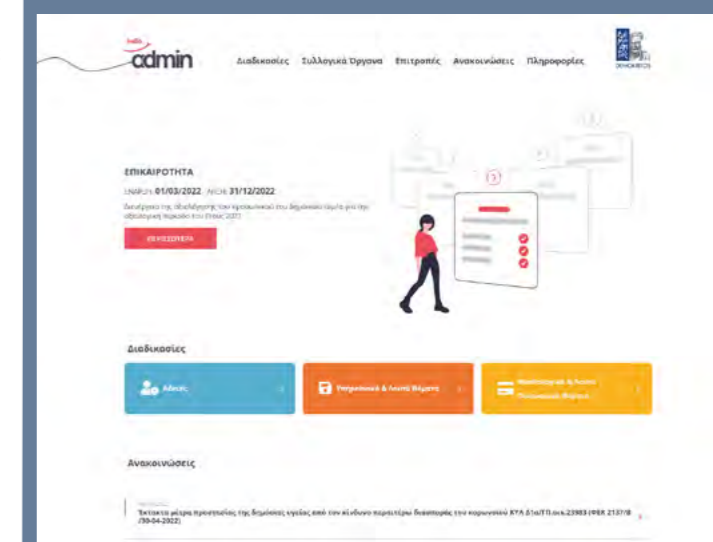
hello
admin

Διαδικασίες Συλλογικά Όργανα Επιτροπές Ανακοινώσεις Πληροφορίες

ΕΠΙΚΑΙΡΟΤΗΤΑ

ΕΝΑΡΞΗ: 01/03/2022 ΛΗΞΗ: 31/12/2022

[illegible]

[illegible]

Διαδικασίες

Άδειες

Υπηρεσιακά & Λοιπά Θέματα

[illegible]

Ανακοινώσεις

Έκτακτα μέτρα προστασίας της δημόσιας υγείας από τον κίνδυνο περαιτέρω διασποράς του κορωνοϊού ΚΥΑ Δ1α/ΓΠ.οικ.23983 (ΦΕΚ 2137/Β/30-04-2022)